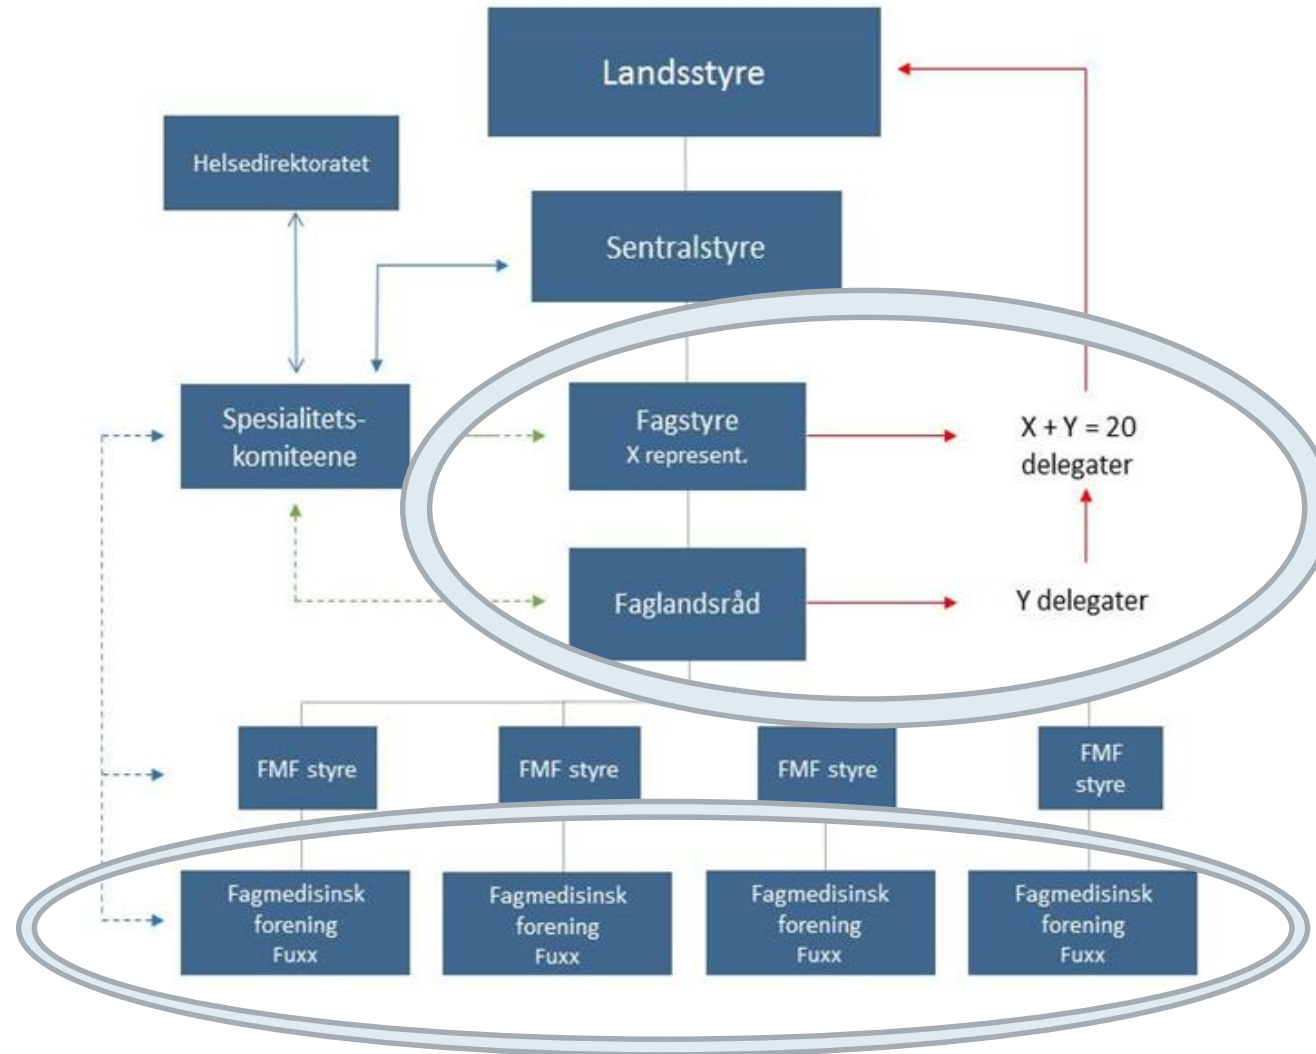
Landsstyre

Helsedirektoratet

Sentralstyre

Spesialitets-komiteene

Fagstyre
X represent.

X + Y = 20 delegater

Faglandsråd

Y delegater

FMF styre

FMF styre

FMF styre

FMF styre

Fagmedisinsk forening Fuxx

Fagmedisinsk forening Fuxx

Fagmedisinsk forening Fuxx

Fagmedisinsk forening Fuxx